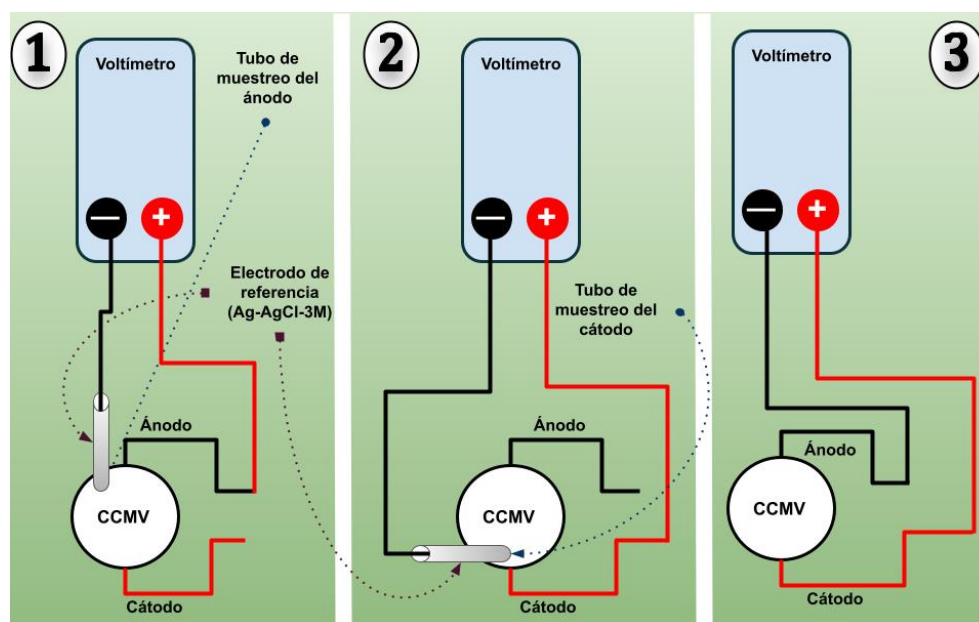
1

Voltímetro

Tubo de muestreo del ánodo

Electrodo de referencia (Ag-AgCl-3M)

Ánodo

CCMV

Cátodo

2

Voltímetro

Tubo de muestreo del cátodo

Ánodo

CCMV

Cátodo

3

Voltímetro

Ánodo

CCMV

Cátodo